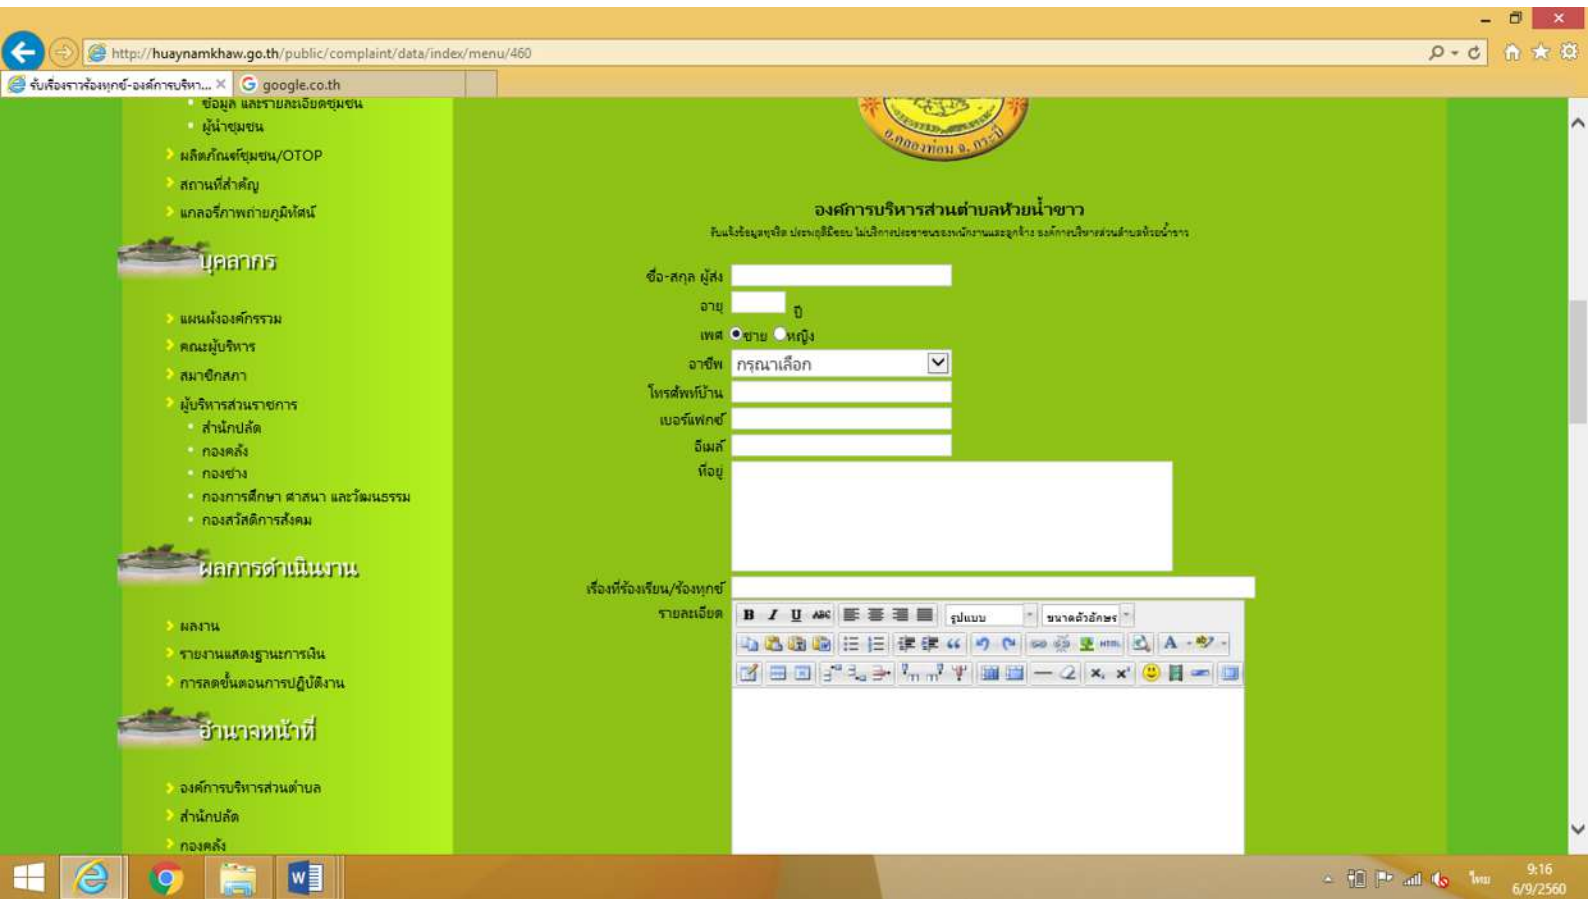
http://huaynamkhaw.go.th/public/complaint/data/index/menu/460

รับเรื่องราวร้องทุกข์-องค์การบริหา... ×
google.co.th

ข้อมูล และรายละเอียดชุมชน
ผู้นำชุมชน
ผลิตภัณฑ์ชุมชน/OTOP
สถานที่สำคัญ
แกลอรี่ภาพถ่ายภูมิทัศน์

บุคลากร

แผนผังองค์กรรวม
คณะผู้บริหาร
สมาชิกสภา
ผู้บริหารส่วนราชการ
สำนักปลัด
กองคลัง
กองช่าง
กองการศึกษา ศาสนา และวัฒนธรรม
กองสวัสดิการสังคม

ผลการดำเนินงาน

ผลงาน
รายงานแสดงฐานะการเงิน
การลดขั้นตอนการปฏิบัติงาน

อำนาจหน้าที่

องค์การบริหารส่วนตำบล
สำนักปลัด
กองคลัง

อ.คลองท่อม จ.กระบี่

องค์การบริหารส่วนตำบลห้วยน้ำขาว

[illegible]

ชื่อ-สกุล ผู้ส่ง
อายุ ปี
เพศ ชาย หญิง
อาชีพ กรุณาเลือก
โทรศัพท์บ้าน
เบอร์แฟกซ์
อีเมล์
ที่อยู่
เรื่องที่ร้องเรียน/ร้องทุกข์
รายละเอียด
B I U ABC
รูปแบบ
ขนาดตัวอักษร
A

ไทย
9:16
6/9/2560